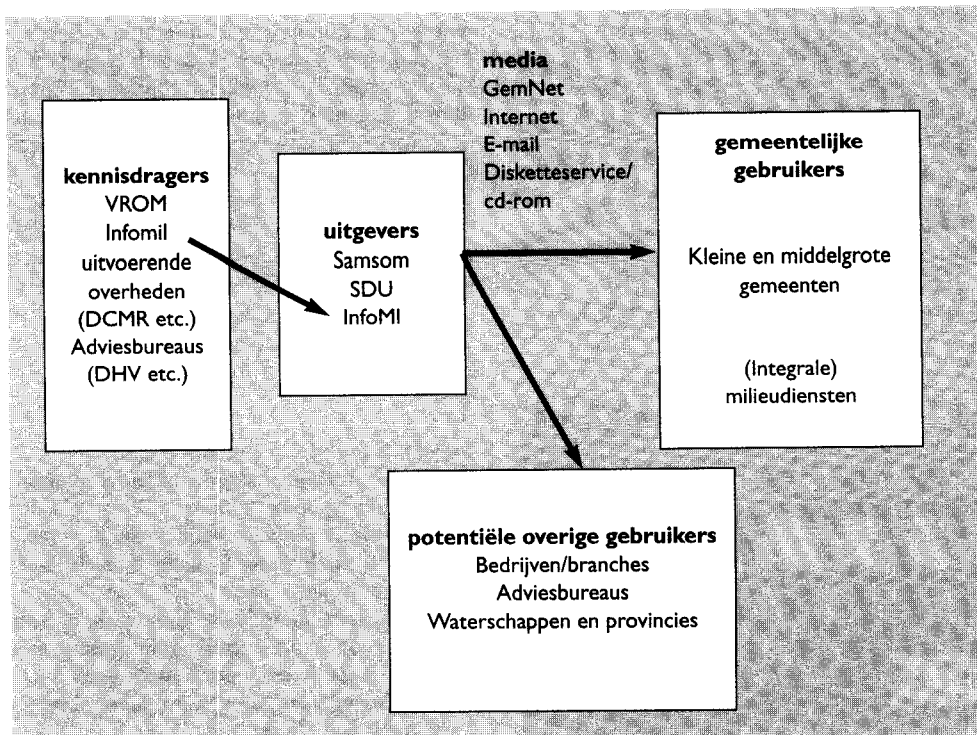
kennisdragers
VROM
Infomil
uitvoerende overheden
(DCMR etc.)
Adviesbureaus
(DHV etc.)

uitgevers
Samsom
SDU
InfoMI

media
GemNet
Internet
E-mail
Diskette­service/
cd-rom

gemeentelijke gebruikers

Kleine en middelgrote gemeenten

(Integrale)
milieudiensten

potentiële overige gebruikers
Bedrijven/branches
Adviesbureaus
Waterschappen en provincies